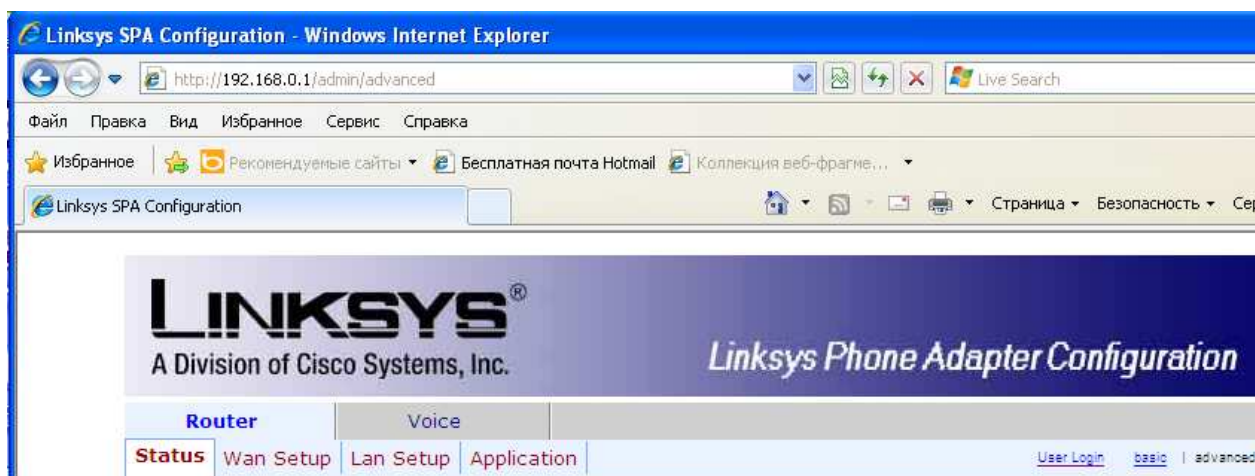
Linksys SPA Configuration - Windows Internet Explorer

http://192.168.0.1/admin/advanced

Live Search

Файл Правка Вид Избранное Сервис Справка

Избранное Рекомендуемые сайты ▾ Бесплатная почта Hotmail Коллекция веб-фрагме... ▾

Linksys SPA Configuration

Страница ▾ Безопасность ▾ Сер

LINKSYS®
A Division of Cisco Systems, Inc.

Linksys Phone Adapter Configuration

Router Voice

Status Wan Setup Lan Setup Application

User Login basic | advanced